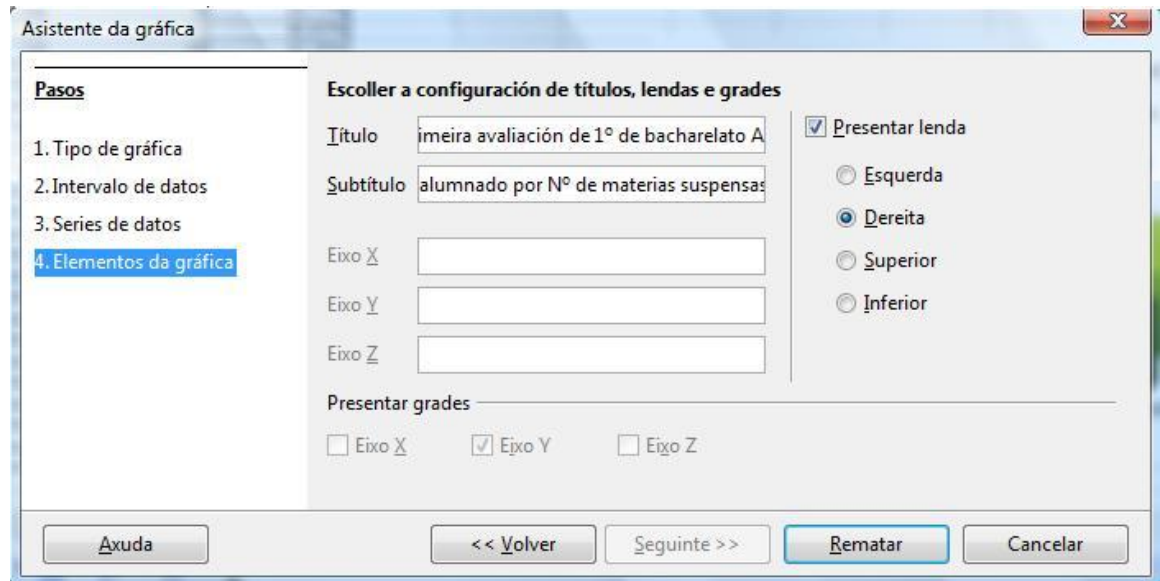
Asistente da gráfica

Pasos

1. Tipo de gráfica
2. Intervalo de datos
3. Series de datos
4. Elementos da gráfica

Escoller a configuración de títulos, lendas e grades

Título imeira avaliación de 1º de bacharelato A

Subtítulo alumnado por Nº de materias suspensas

Eixo X

Eixo Y

Eixo Z

Presentar lenda

Esquerda

Dereita

Superior

Inferior

Presentar grades

Eixo X Eixo Y Eixo Z

Axuda

<< Volver

Seguinte >>

Rematar

Cancelar